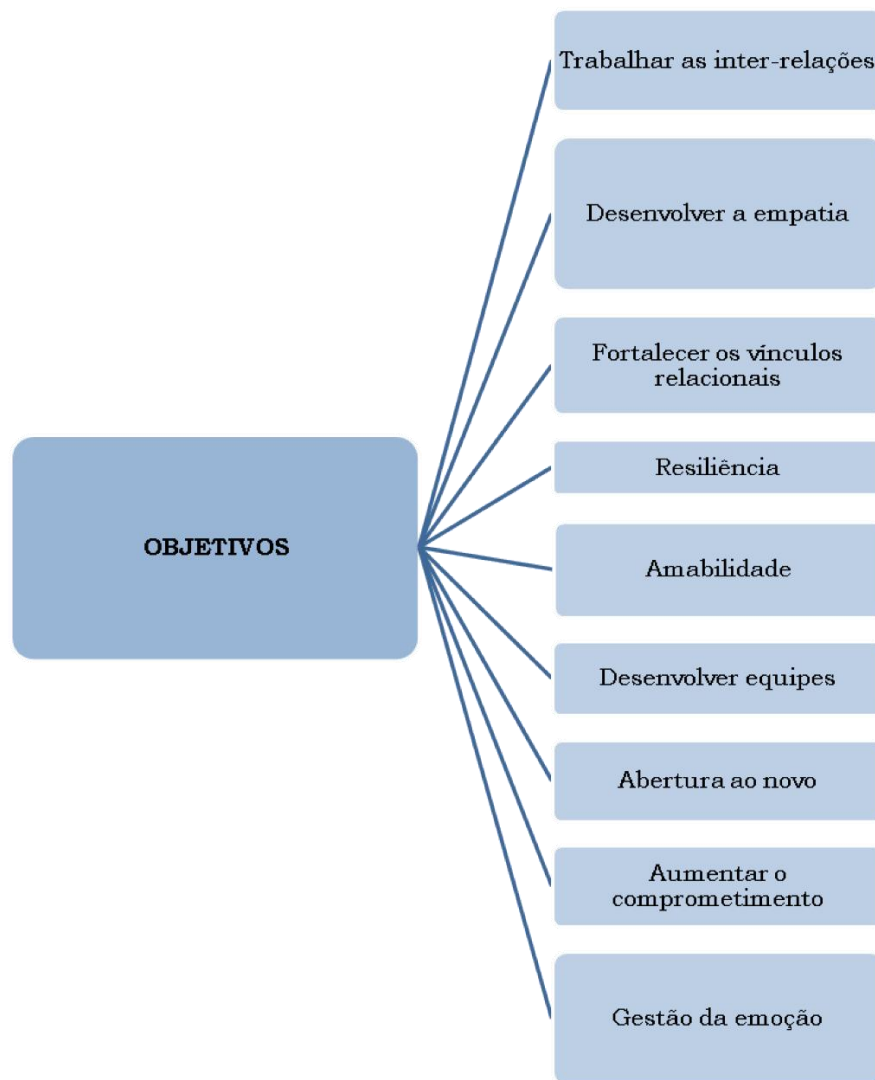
OBJETIVOS

Trabalhar as inter-relações

Desenvolver a empatia

Fortalecer os vínculos relacionais

Resiliência

Amabilidade

Desenvolver equipes

Abertura ao novo

Aumentar o comprometimento

Gestão da emoção